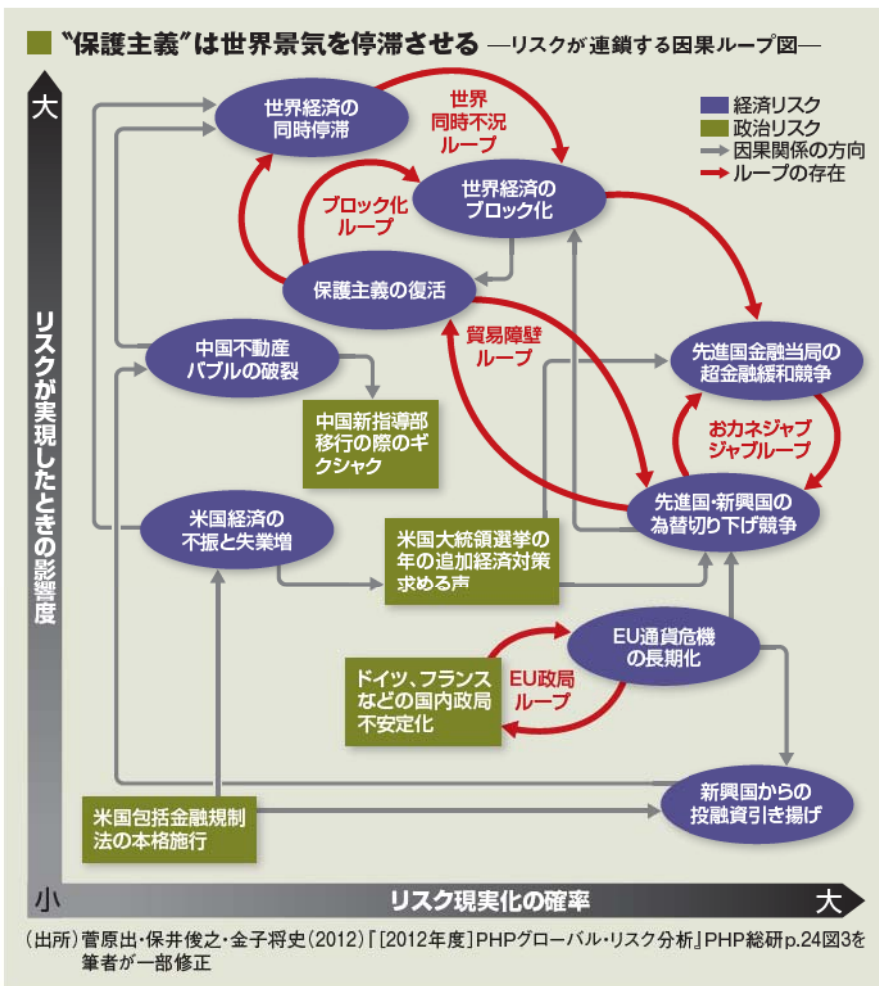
"保護主義"は世界景気を停滞させる —リスクが連鎖する因果ループ図—

経済リスク
政治リスク
因果関係の方向
ループの存在

大

リスクが実現したときの影響度

小

リスク現実化の確率

大

世界経済の同時停滞

世界同時不況ループ

世界経済のブロック化

ブロック化ループ

保護主義の復活

貿易障壁ループ

先進国金融当局の超金融緩和競争

おカネジャブジャブループ

先進国・新興国の為替切り下げ競争

中国不動産バブルの破裂

中国新指導部移行の際のギクシャク

米国経済の不振と失業増

米国大統領選挙の年の追加経済対策求める声

EU通貨危機の長期化

EU政局ループ

ドイツ、フランスなどの国内政局不安定化

新興国からの投融資引き揚げ

米国包括金融規制法の本格施行

(出所)菅原出・保井俊之・金子将史(2012)「[2012年度]PHPグローバル・リスク分析」PHP総研p.24図3を筆者が一部修正